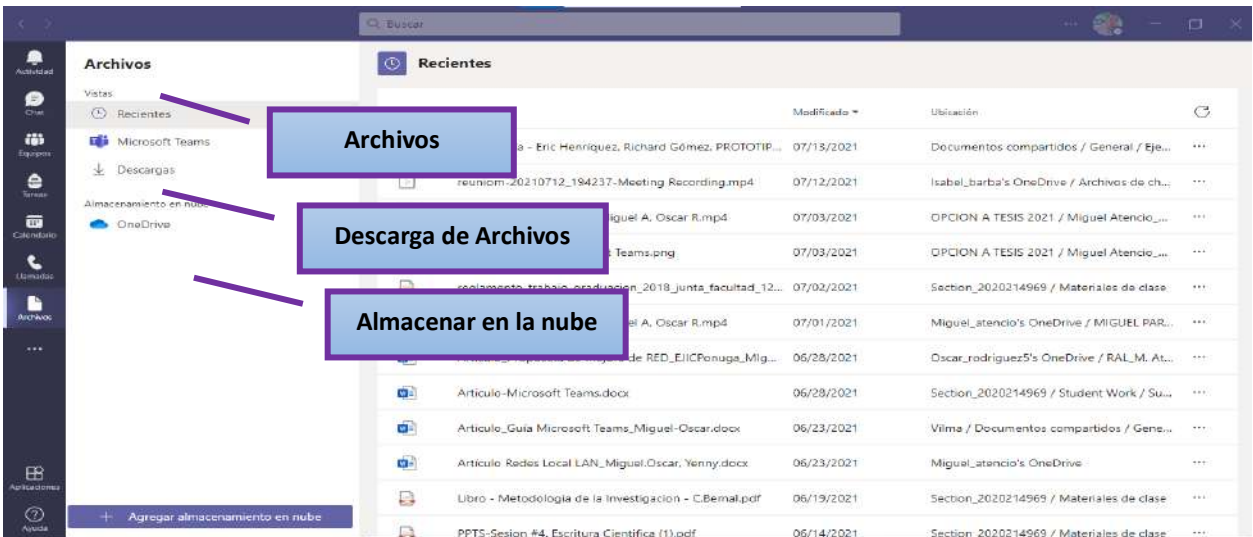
Buscar

Actividad
Chat
Equipos
Tareas
Calendario
Llamadas
Archivos
...
Aplicaciones
Ayuda

Archivos
Vistas
Recientes
Microsoft Teams
Descargas
Almacenamiento en nube
OneDrive

+ Agregar almacenamiento en nube

Archivos
Descarga de Archivos
Almacenar en la nube

Recientes

| | Modificado | Ubicación | |
|---|---|---|---|
| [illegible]a - Eric Henriquez, Richard Gomez, PROTOTIP... | 07/13/2021 | Documentos compartidos / General / Eje... | ··· |
| reunion-20210712_194237-Meeting Recording.mp4 | 07/12/2021 | Isabel_barba's OneDrive / Archivos de ch... | ··· |
| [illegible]iguel A. Oscar R.mp4 | 07/03/2021 | OPCION A TESIS 2021 / Miguel Atencio_... | ··· |
| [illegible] Teams.png | 07/03/2021 | OPCION A TESIS 2021 / Miguel Atencio_... | ··· |
| reglamento_trabajo_graduacion_2018_junta_facultad_12... | 07/02/2021 | Section_2020214969 / Materiales de clase | ··· |
| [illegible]el A. Oscar R.mp4 | 07/01/2021 | Miguel_atencio's OneDrive / MIGUEL PAR... | ··· |
| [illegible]de RED_EJICPonuga_Mig... | 06/28/2021 | Oscar_rodriguez5's OneDrive / RAL_M. At... | ··· |
| Articulo-Microsoft Teams.docx | 06/28/2021 | Section_2020214969 / Student Work / Su... | ··· |
| Articulo_Guia Microsoft Teams_Miguel-Oscar.docx | 06/23/2021 | Vilma / Documentos compartidos / Gene... | ··· |
| Articulo Redes Local LAN_Miguel.Oscar, Yenny.docx | 06/23/2021 | Miguel_atencio's OneDrive | ··· |
| Libro - Metodologia de la Investigacion - C.Bernal.pdf | 06/19/2021 | Section_2020214969 / Materiales de clase | ··· |
| PPTS-Sesion #4. Escritura Cientifica (1).pdf | 06/14/2021 | Section_2020214969 / Materiales de clase | ··· |